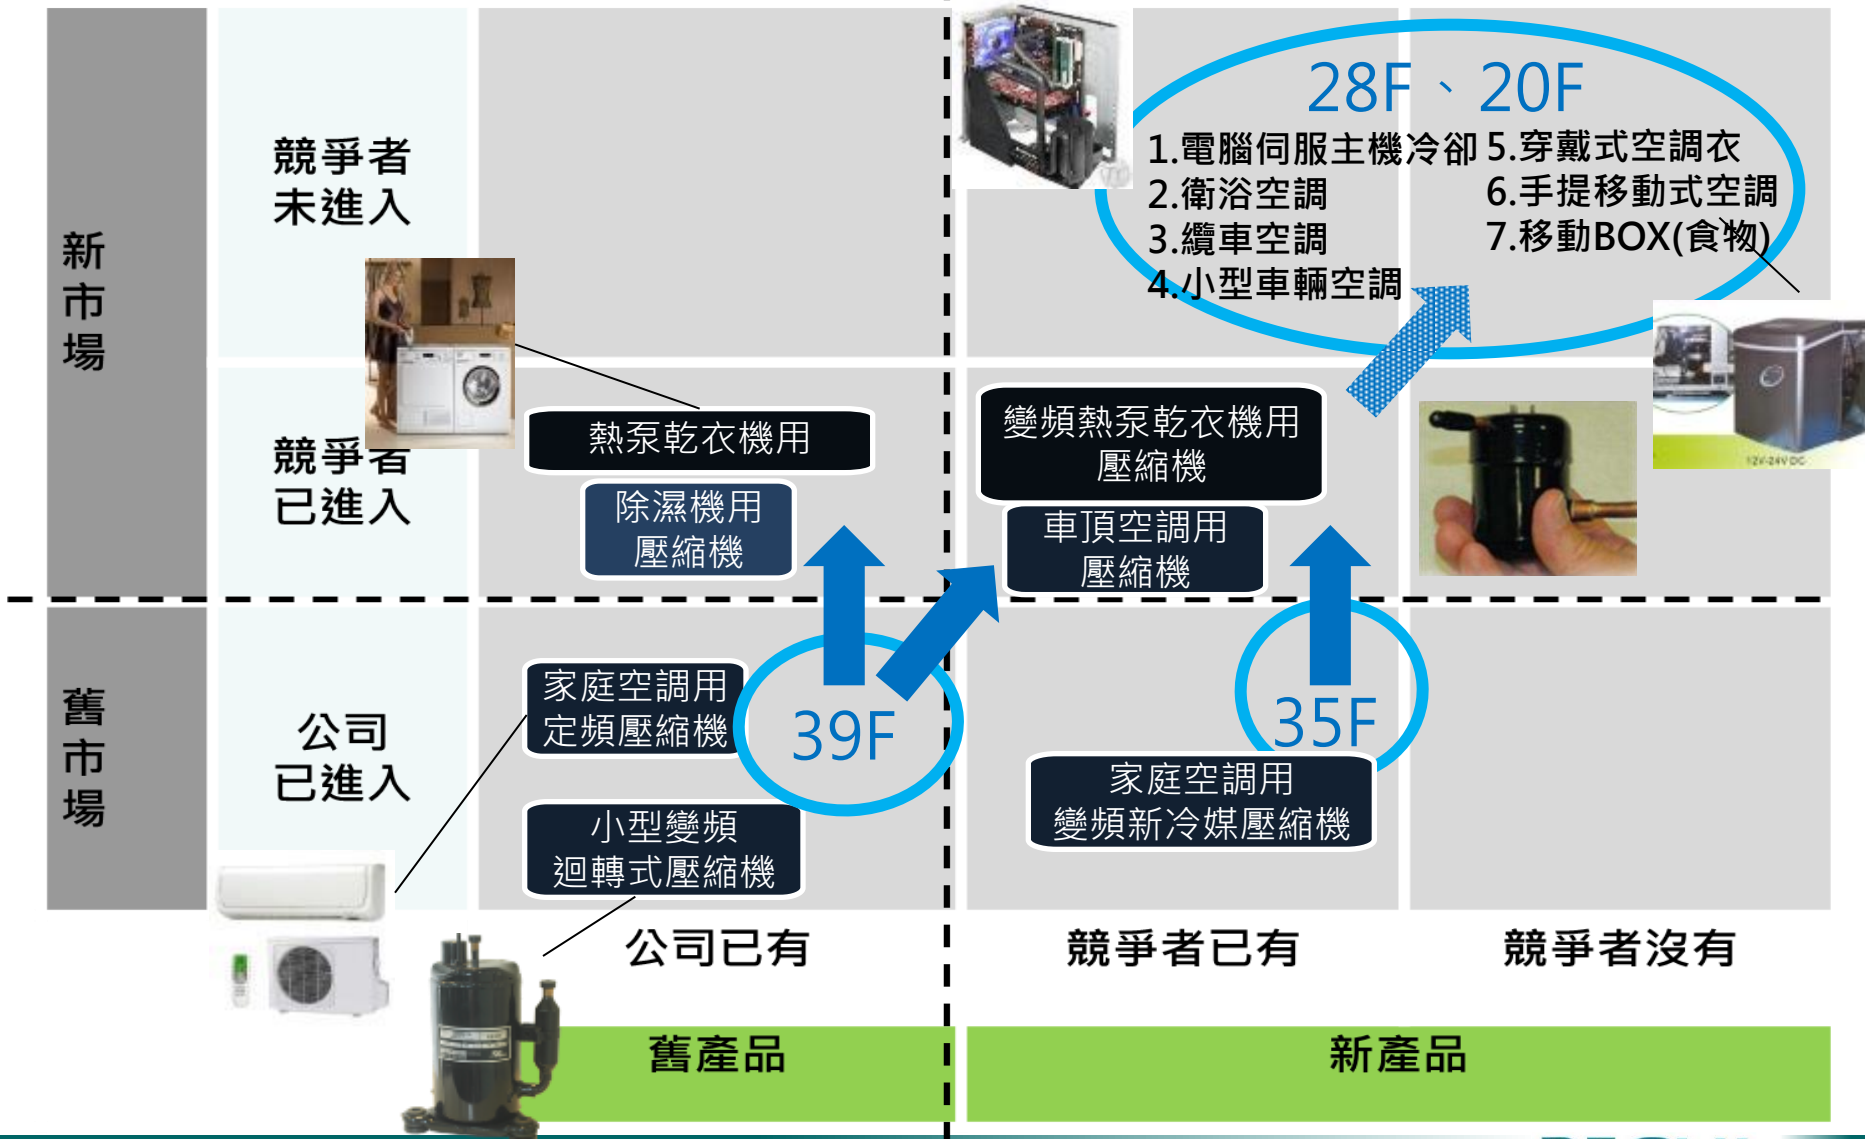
新市場

競爭者未進入

競爭者已進入

舊市場

公司已進入

28F、20F

1.電腦伺服主機冷卻
2.衛浴空調
3.纜車空調
4.小型車輛空調
5.穿戴式空調衣
6.手提移動式空調
7.移動BOX(食物)

熱泵乾衣機用

除濕機用壓縮機

變頻熱泵乾衣機用壓縮機

車頂空調用壓縮機

家庭空調用定頻壓縮機

39F

35F

小型變頻迴轉式壓縮機

家庭空調用變頻新冷媒壓縮機

12V-24V DC

公司已有

競爭者已有

競爭者沒有

舊產品

新產品